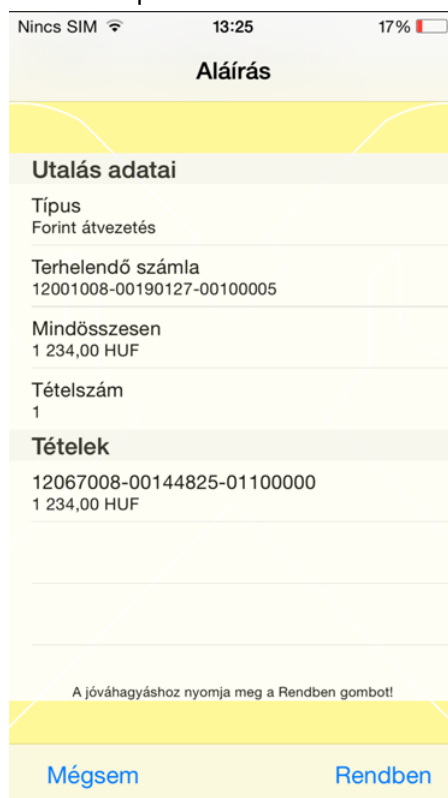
Nincs SIM 13:25 17%

Aláírás

Utalás adatai

Típus
Forint átvezetés

Terhelendő számla
12001008-00190127-00100005

Mindösszesen
1 234,00 HUF

Tételszám
1

Tételek

12067008-00144825-01100000
1 234,00 HUF

A jóváhagyáshoz nyomja meg a Rendben gombot!

Mégsem Rendben